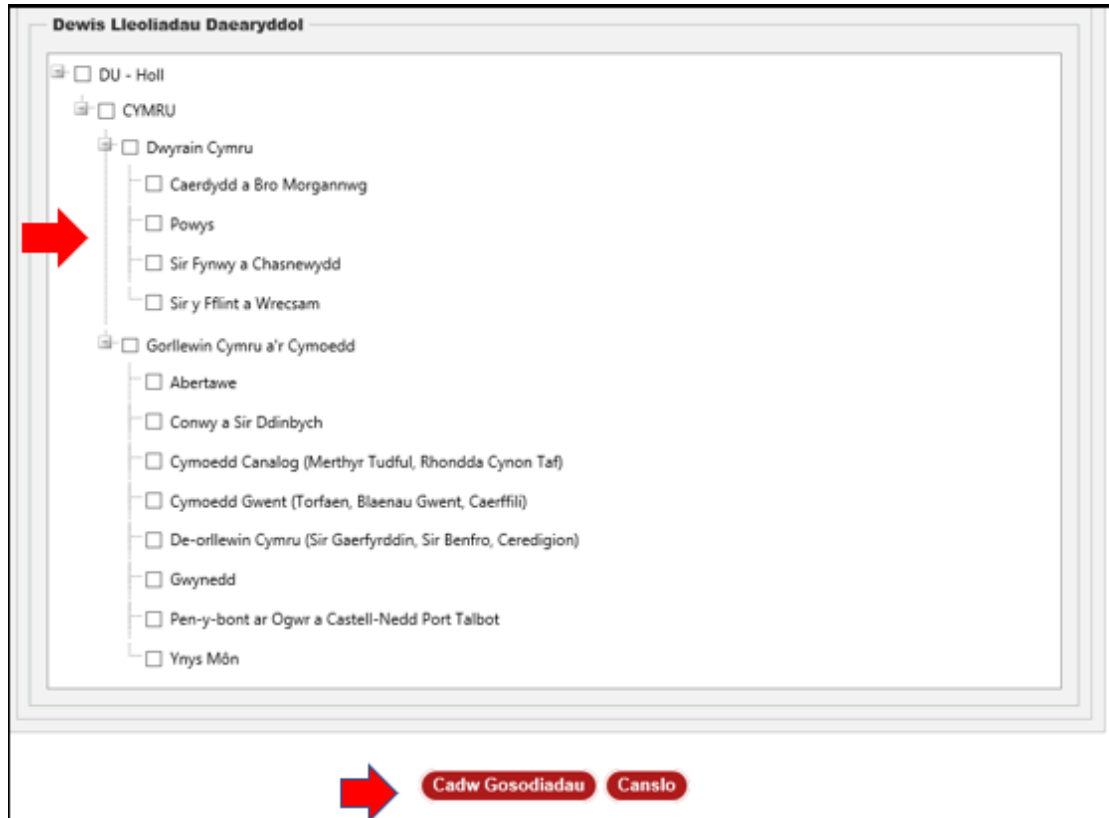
Dewis Lleoliadau Daearyddol

DU - Holl
CYMRU
Dwyrain Cymru
Caerdydd a Bro Morgannwg
Powys
Sir Fynwy a Chasnewydd
Sir y Fflint a Wrecsam
Gorllewin Cymru a'r Cymoedd
Abertawe
Conwy a Sir Ddinbych
Cymoedd Canalog (Merthyr Tudful, Rhondda Cynon Taf)
Cymoedd Gwent (Torfaen, Blaenau Gwent, Caerffili)
De-orllewin Cymru (Sir Gaerfyrddin, Sir Benfro, Ceredigion)
Gwynedd
Pen-y-bont ar Ogwr a Castell-Nedd Port Talbot
Ynys Môn

Cadw Gosodiadau Canslo